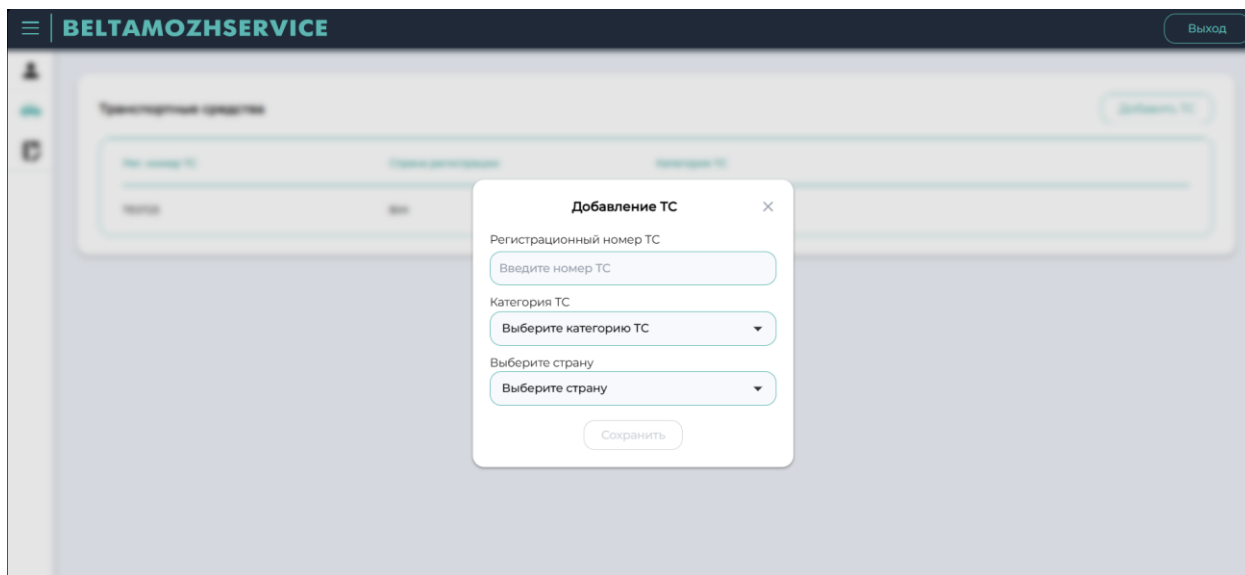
BELTAMOZHSERVICE

Выход

Транспортные средства

Добавить ТС

| Рег. номер ТС | Страна регистрации | Категория ТС |
|---|---|---|
| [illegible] | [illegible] | |

Добавление ТС

Регистрационный номер ТС

Введите номер ТС

Категория ТС

Выберите категорию ТС

Выберите страну

Выберите страну

Сохранить